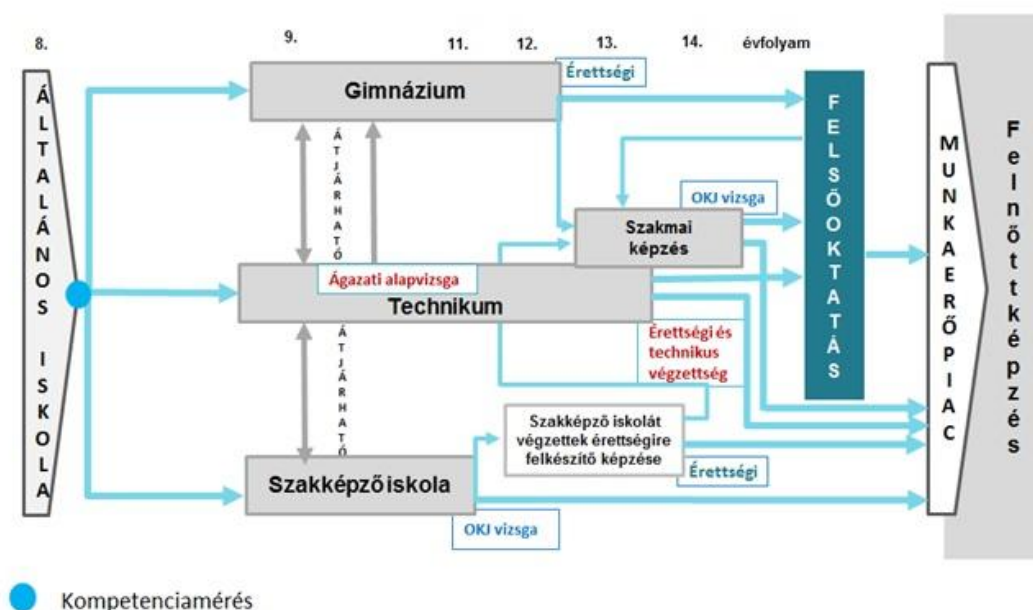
8.

9.

11.

12.

13.

14.

évfolyam

ÁLTALÁNOS ISKOLA

Gimnázium

Érettségi

ÁTJÁRHATÓ

FELSŐOKTATÁS

MUNKAERŐPIAC

Felnőttképzés

OKJ vizsga

Szakmai képzés

Ágazati alapvizsga

Technikum

ÁTJÁRHATÓ

Érettségi és technikus végzettség

Szakképző iskolát végzettek érettségire felkészítő képzése

Érettségi

Szakképző iskola

OKJ vizsga

Kompetenciamérés